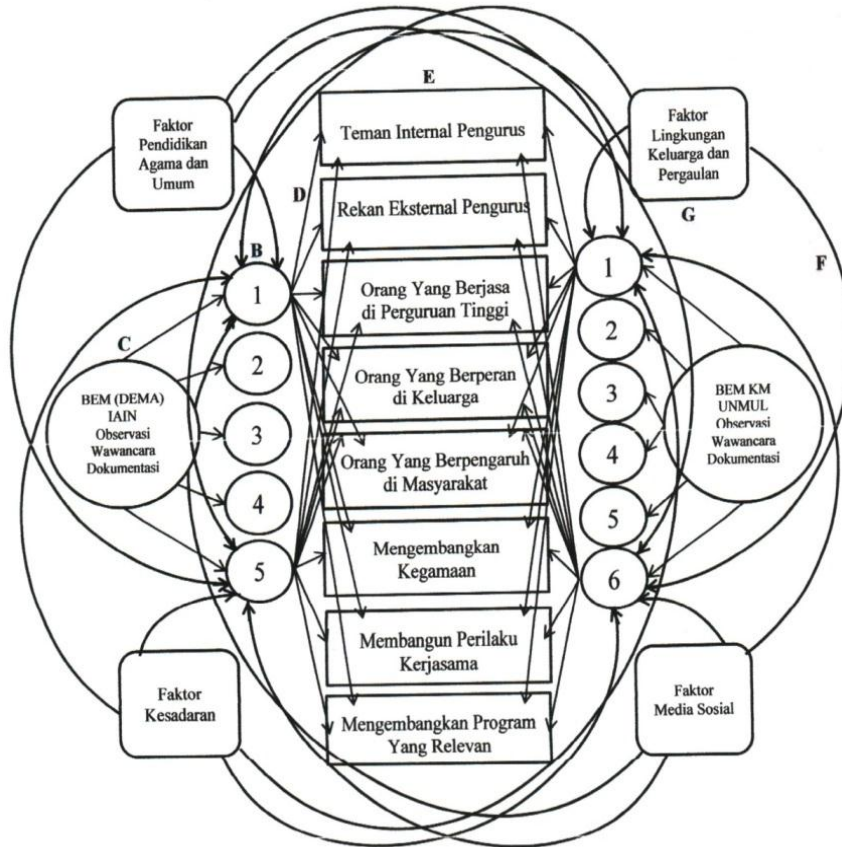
E

Faktor Pendidikan Agama dan Umum

Teman Internal Pengurus

Faktor Lingkungan Keluarga dan Pergaulan

D

Rekan Eksternal Pengurus

G

B

1

Orang Yang Berjasa di Perguruan Tinggi

1

F

C

2

Orang Yang Berperan di Keluarga

2

BEM (DEMA) IAIN Observasi Wawancara Dokumentasi

3

3

BEM KM UNMUL Observasi Wawancara Dokumentasi

Orang Yang Berpengaruh di Masyarakat

4

4

5

5

Mengembangkan Kegamaan

6

Membangun Perilaku Kerjasama

Faktor Kesadaran

Faktor Media Sosial

Mengembangkan Program Yang Relevan